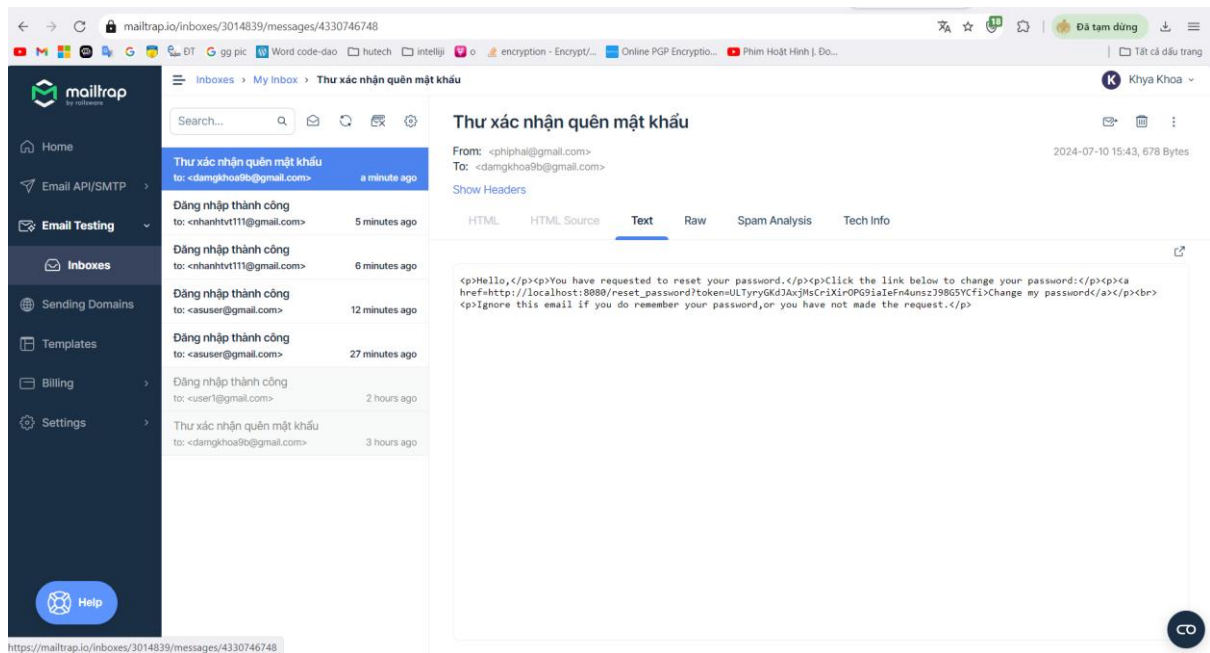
mailtrap.io/inboxes/3014839/messages/4330746748

Đã tạm dừng

ĐT gg pic Word code-dao hutech intellij o encryption - Encrypt/... Online PGP Encryptio... Phim Hoạt Hình |. Đo...

Tất cả dấu trang

mailtrap by railsware

Inboxes > My Inbox > Thư xác nhận quên mật khẩu

Khya Khoa

Home

Email API/SMTP

Email Testing

Inboxes

Sending Domains

Templates

Billing

Settings

Help

Search...

Thư xác nhận quên mật khẩu
to: <damgkhoa9b@gmail.com> a minute ago

Đăng nhập thành công
to: <nhanhtvt111@gmail.com> 5 minutes ago

Đăng nhập thành công
to: <nhanhtvt111@gmail.com> 6 minutes ago

Đăng nhập thành công
to: <asuser@gmail.com> 12 minutes ago

Đăng nhập thành công
to: <asuser@gmail.com> 27 minutes ago

Đăng nhập thành công
to: <user1@gmail.com> 2 hours ago

Thư xác nhận quên mật khẩu
to: <damgkhoa9b@gmail.com> 3 hours ago

Thư xác nhận quên mật khẩu

From: <phiphai@gmail.com>
To: <damgkhoa9b@gmail.com>

2024-07-10 15:43, 678 Bytes

Show Headers

HTML HTML Source Text Raw Spam Analysis Tech Info

<p>Hello,</p><p>You have requested to reset your password.</p><p>Click the link below to change your password:</p><p><a href=http://localhost:8080/reset_password?token=ULTyryGKdJAxjMsCriXirOPG9iaIeFn4unszJ98G5YCfi>Change my password</a></p><br><p>Ignore this email if you do remember your password,or you have not made the request.</p>

https://mailtrap.io/inboxes/3014839/messages/4330746748